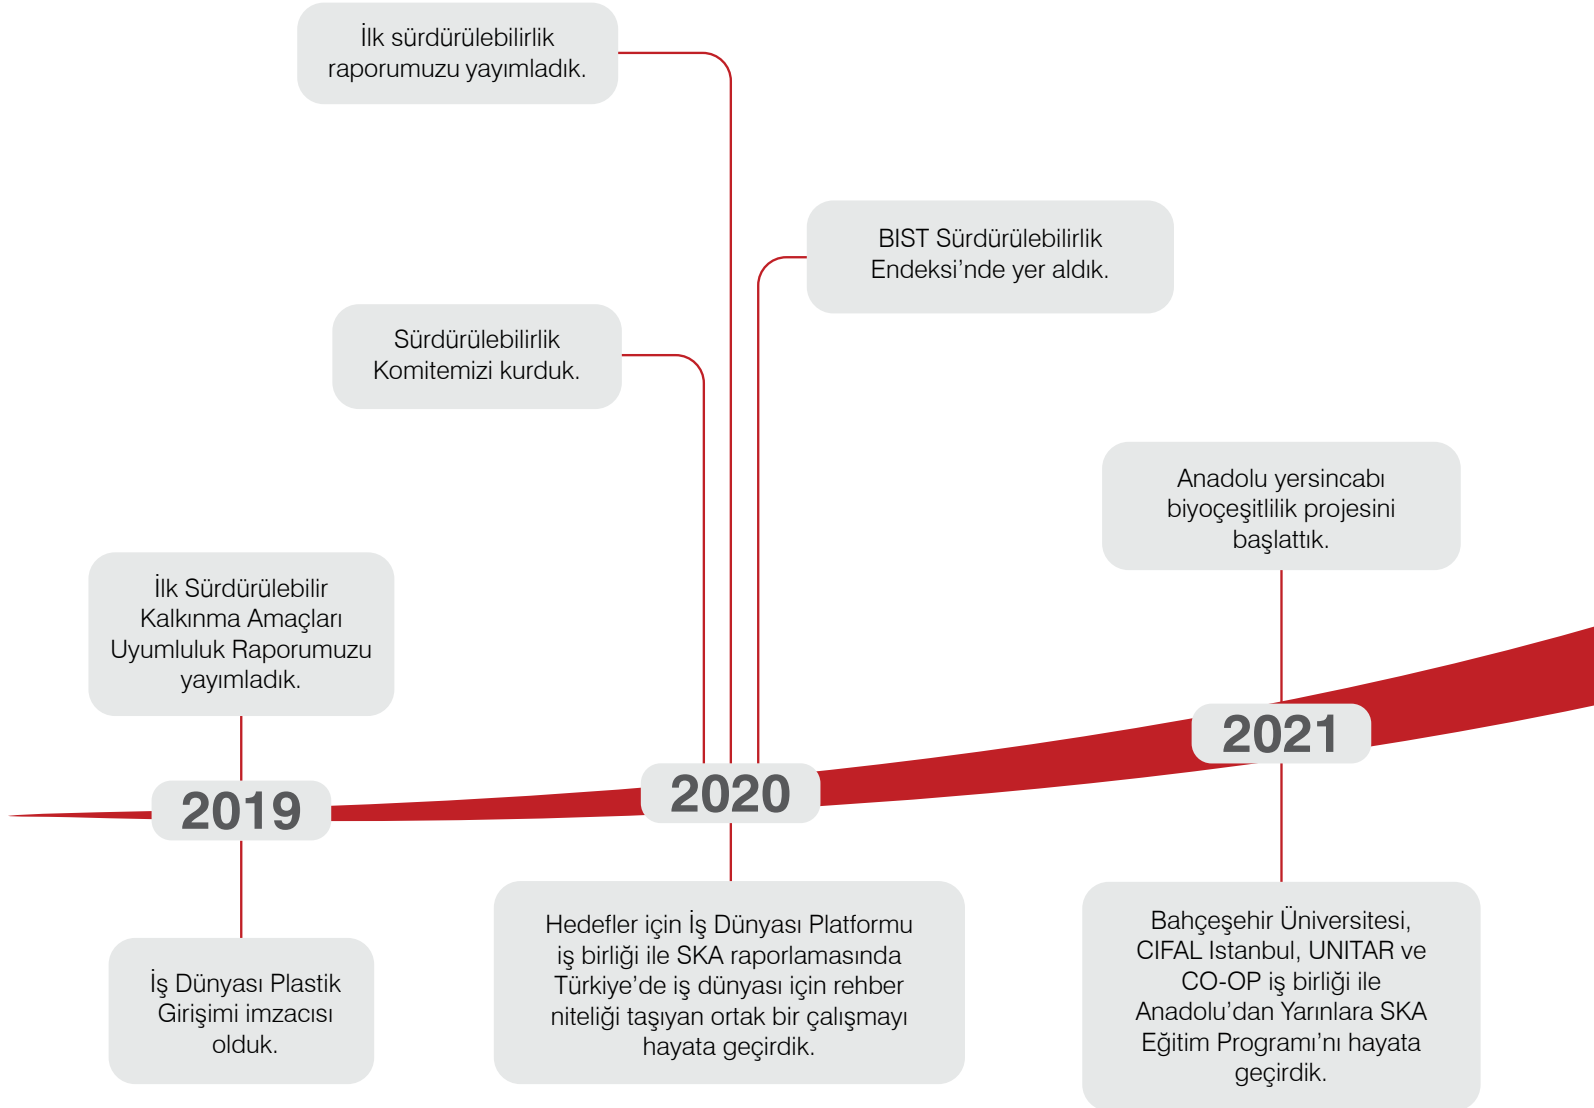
İlk sürdürülebilirlik raporumuzu yayımladık.

BIST Sürdürülebilirlik Endeksi’nde yer aldık.

Sürdürülebilirlik Komitemizi kurduk.

Anadolu yersincabı biyoçeşitlilik projesini başlattık.

İlk Sürdürülebilir Kalkınma Amaçları Uyumluluk Raporumuzu yayımladık.

2019

2020

2021

İş Dünyası Plastik Girişimi imzacısı olduk.

Hedefler için İş Dünyası Platformu iş birliği ile SKA raporlamasında Türkiye’de iş dünyası için rehber niteliği taşıyan ortak bir çalışmayı hayata geçirdik.

Bahçeşehir Üniversitesi, CIFAL Istanbul, UNITAR ve CO-OP iş birliği ile Anadolu’dan Yarınlara SKA Eğitim Programı’nı hayata geçirdik.